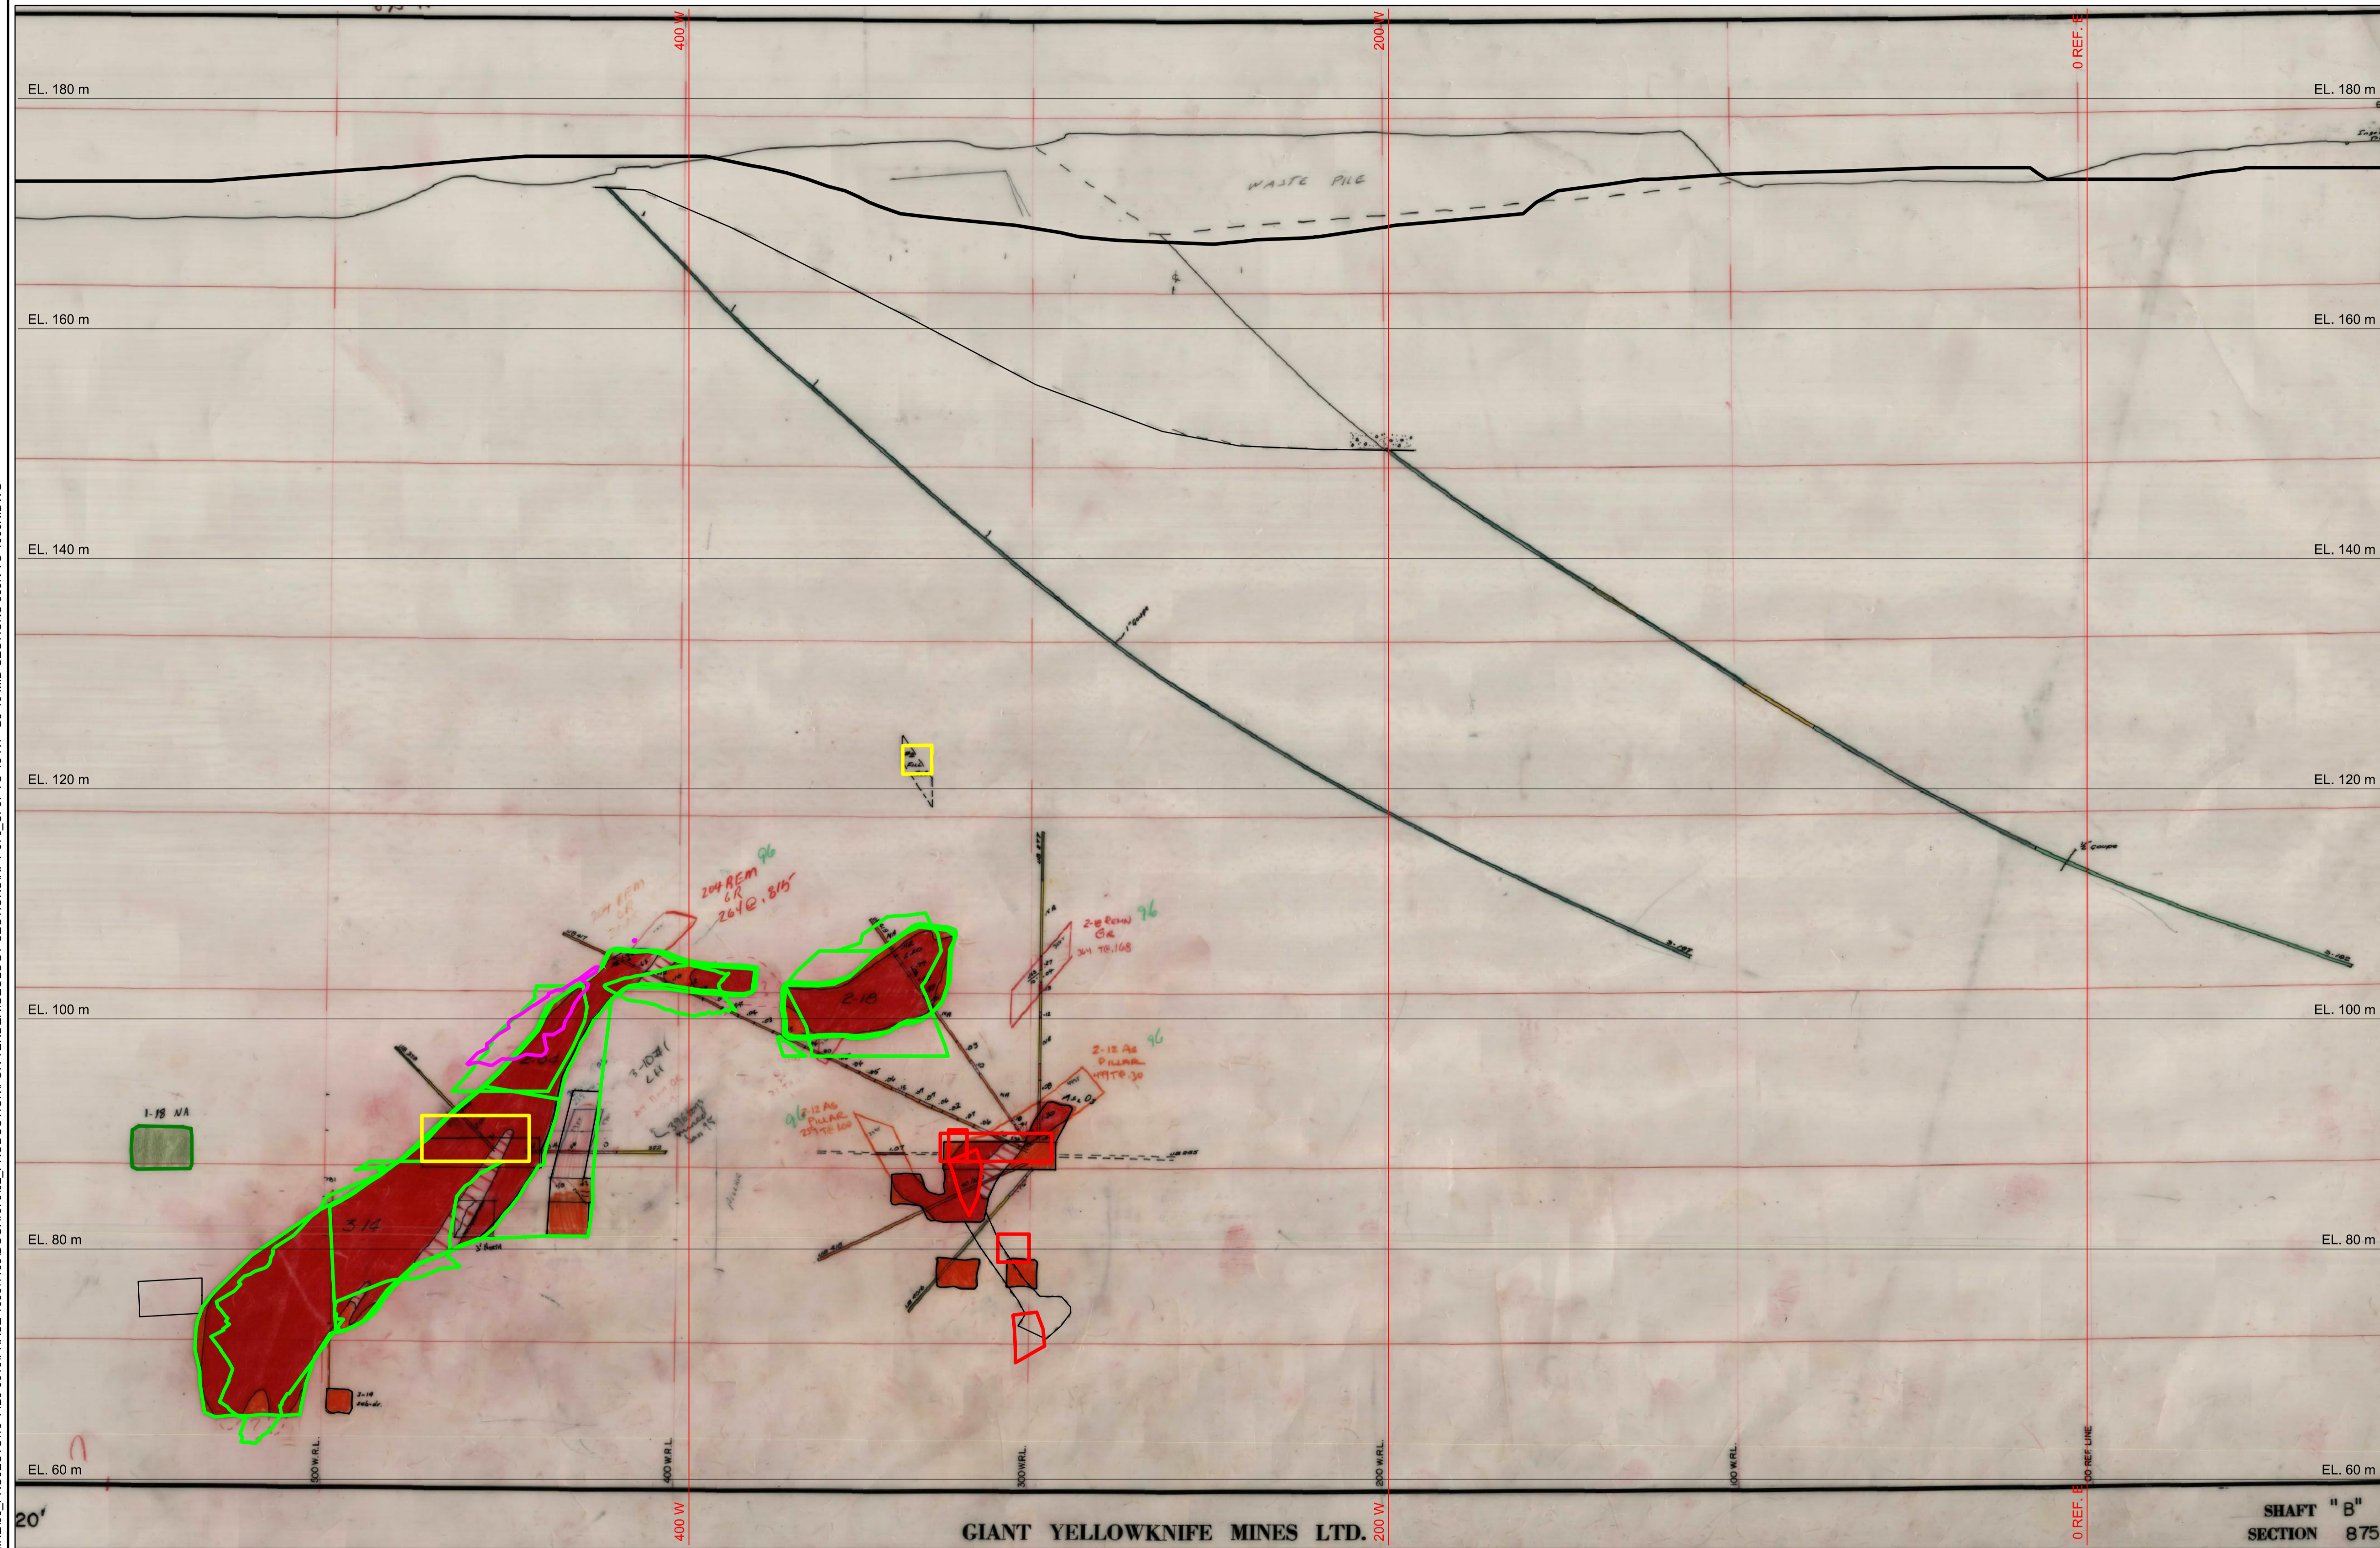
400 W
200 W
0 REF. B
EL. 180 m
EL. 180 m
WASTE PILE
EL. 160 m
EL. 160 m
EL. 140 m
EL. 140 m
EL. 120 m
EL. 120 m
204 REM
GR
26 V @ .815'
96
2-18 REM
GR
96
EL. 100 m
EL. 100 m
2-18
2-12 AG
PILLAR
96
3-10
1-18 NA
96
2-12 AG
PILLAR
3-14
EL. 80 m
EL. 80 m
EL. 60 m
EL. 60 m
300 W.R.L.
400 W.R.L.
300 W.R.L.
200 W.R.L.
100 W.R.L.
00 REF LINE
20'
400 W
GIANT YELLOWKNIFE MINES LTD.
200 W
0 REF. B
SHAFT "B"
SECTION 875